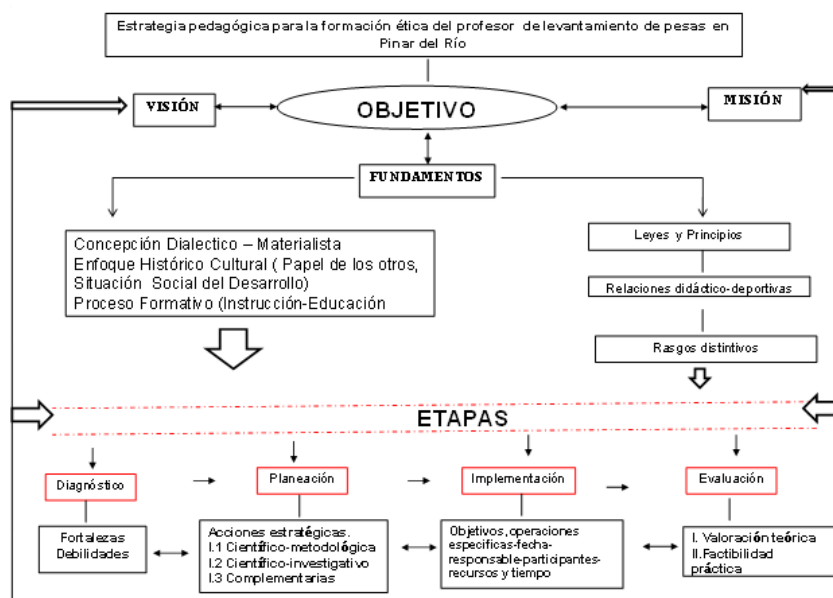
Estrategia pedagógica para la formación ética del profesor de levantamiento de pesas en Pinar del Río

VISIÓN

OBJETIVO

MISIÓN

FUNDAMENTOS

Concepción Dialectico – Materialista
Enfoque Histórico Cultural ( Papel de los otros, Situación Social del Desarrollo)
Proceso Formativo (Instrucción-Educación

Leyes y Principios

Relaciones didáctico-deportivas

Rasgos distintivos

ETAPAS

Diagnóstico

Planeación

Implementación

Evaluación

Fortalezas
Debilidades

Acciones estratégicas.
I.1 Científico-metodológica
I.2 Científico-investigativo
I.3 Complementarias

Objetivos, operaciones especificas-fecha-responsable-participantes-recursos y tiempo

I. Valoración teórica
II.Factibilidad práctica